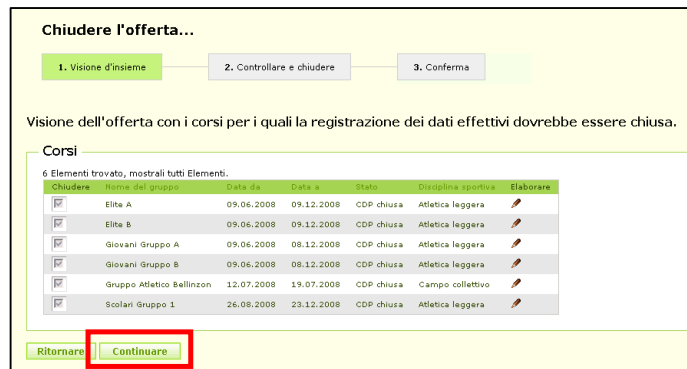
Chiudere l'offerta...

1. Visione d'insieme

2. Controllare e chiudere

3. Conferma

Visione dell'offerta con i corsi per i quali la registrazione dei dati effettivi dovrebbe essere chiusa.

Corsi

6 Elementi trovato, mostrali tutti Elementi.

| Chiudere | Nome del gruppo | Data da | Data a | Stato | Disciplina sportiva | Elaborare |
|---|---|---|---|---|---|---|
| | Elite A | 09.06.2008 | 09.12.2008 | CDP chiusa | Atletica leggera | |
| | Elite B | 09.06.2008 | 09.12.2008 | CDP chiusa | Atletica leggera | |
| | Giovani Gruppo A | 09.06.2008 | 08.12.2008 | CDP chiusa | Atletica leggera | |
| | Giovani Gruppo B | 09.06.2008 | 08.12.2008 | CDP chiusa | Atletica leggera | |
| | Gruppo Atletico Bellinzon | 12.07.2008 | 19.07.2008 | CDP chiusa | Campo collettivo | |
| | Scolari Gruppo 1 | 26.08.2008 | 23.12.2008 | CDP chiusa | Atletica leggera | |

Ritornare

Continuare